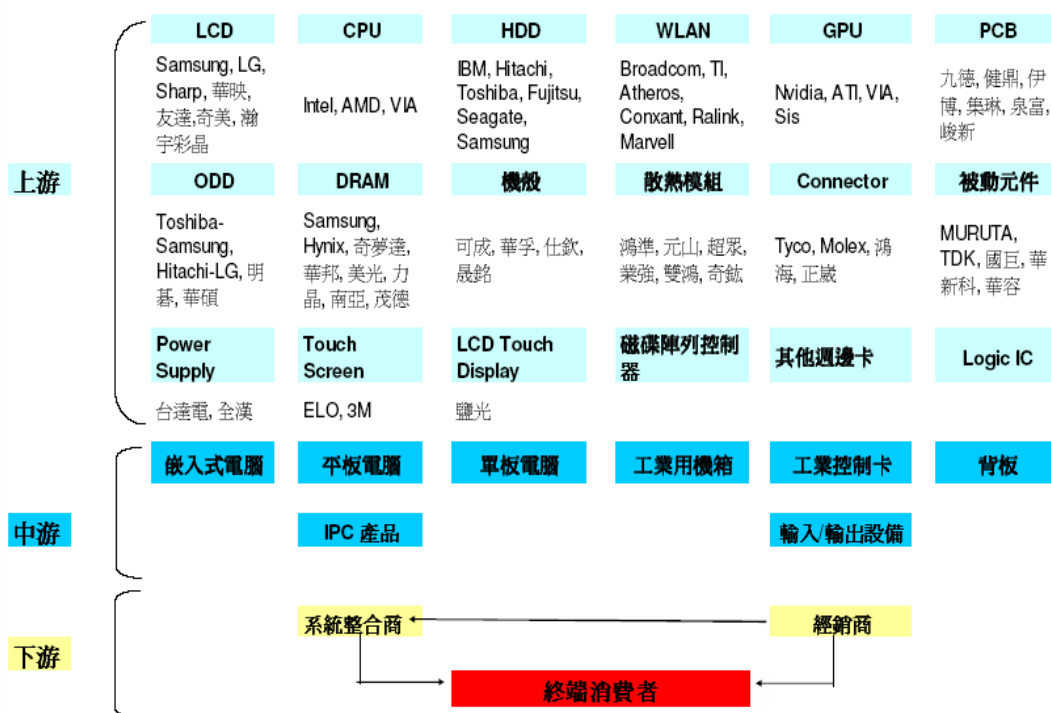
上游

| LCD | CPU | HDD | WLAN | GPU | PCB |
|---|---|---|---|---|---|
| Samsung, LG, Sharp, 華映, 友達,奇美, 瀚宇彩晶 | Intel, AMD, VIA | IBM, Hitachi, Toshiba, Fujitsu, Seagate, Samsung | Broadcom, TI, Atheros, Conxant, Ralink, Marvell | Nvidia, ATI, VIA, Sis | 九德, 健鼎, 伊博, 集琳, 泉富, 峻新 |
| ODD | DRAM | 機殼 | 散熱模組 | Connector | 被動元件 |
| Toshiba-Samsung, Hitachi-LG, 明碁, 華碩 | Samsung, Hynix, 奇夢達, 華邦, 美光, 力晶, 南亞, 茂德 | 可成, 華孚, 仕欽, 晟銘 | 鴻準, 元山, 超眾, 業強, 雙鴻, 奇鋐 | Tyco, Molex, 鴻海, 正崴 | MURUTA, TDK, 國巨, 華新科, 華容 |
| Power Supply | Touch Screen | LCD Touch Display | 磁碟陣列控制器 | 其他週邊卡 | Logic IC |
| 台達電, 全漢 | ELO, 3M | 鹽光 | | | |

中游

嵌入式電腦　平板電腦　單板電腦　工業用機箱　工業控制卡　背板

IPC 產品　輸入/輸出設備

下游

系統整合商　經銷商

終端消費者